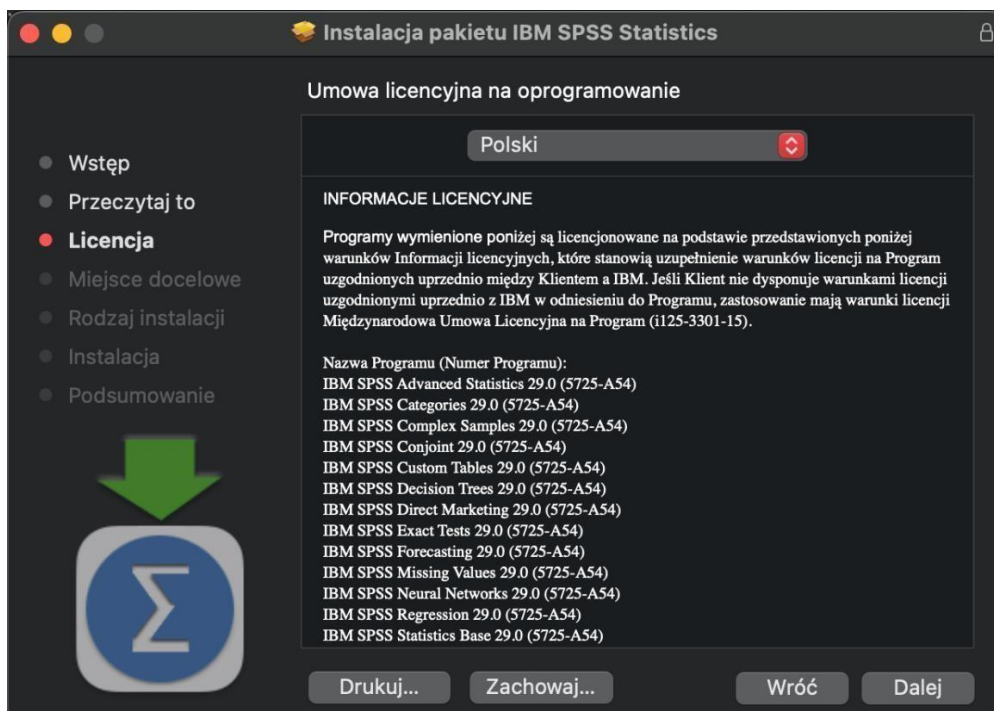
Instalacja pakietu IBM SPSS Statistics

Umowa licencyjna na oprogramowanie

Wstęp
Przeczytaj to
Licencja
Miejsce docelowe
Rodzaj instalacji
Instalacja
Podsumowanie

Polski

INFORMACJE LICENCYJNE

Programy wymienione poniżej są licencjonowane na podstawie przedstawionych poniżej warunków Informacji licencyjnych, które stanowią uzupełnienie warunków licencji na Program uzgodnionych uprzednio między Klientem a IBM. Jeśli Klient nie dysponuje warunkami licencji uzgodnionymi uprzednio z IBM w odniesieniu do Programu, zastosowanie mają warunki licencji Międzynarodowa Umowa Licencyjna na Program (i125-3301-15).

Nazwa Programu (Numer Programu):
IBM SPSS Advanced Statistics 29.0 (5725-A54)
IBM SPSS Categories 29.0 (5725-A54)
IBM SPSS Complex Samples 29.0 (5725-A54)
IBM SPSS Conjoint 29.0 (5725-A54)
IBM SPSS Custom Tables 29.0 (5725-A54)
IBM SPSS Decision Trees 29.0 (5725-A54)
IBM SPSS Direct Marketing 29.0 (5725-A54)
IBM SPSS Exact Tests 29.0 (5725-A54)
IBM SPSS Forecasting 29.0 (5725-A54)
IBM SPSS Missing Values 29.0 (5725-A54)
IBM SPSS Neural Networks 29.0 (5725-A54)
IBM SPSS Regression 29.0 (5725-A54)
IBM SPSS Statistics Base 29.0 (5725-A54)

$\Sigma$

Drukuj...
Zachowaj...
Wróć
Dalej